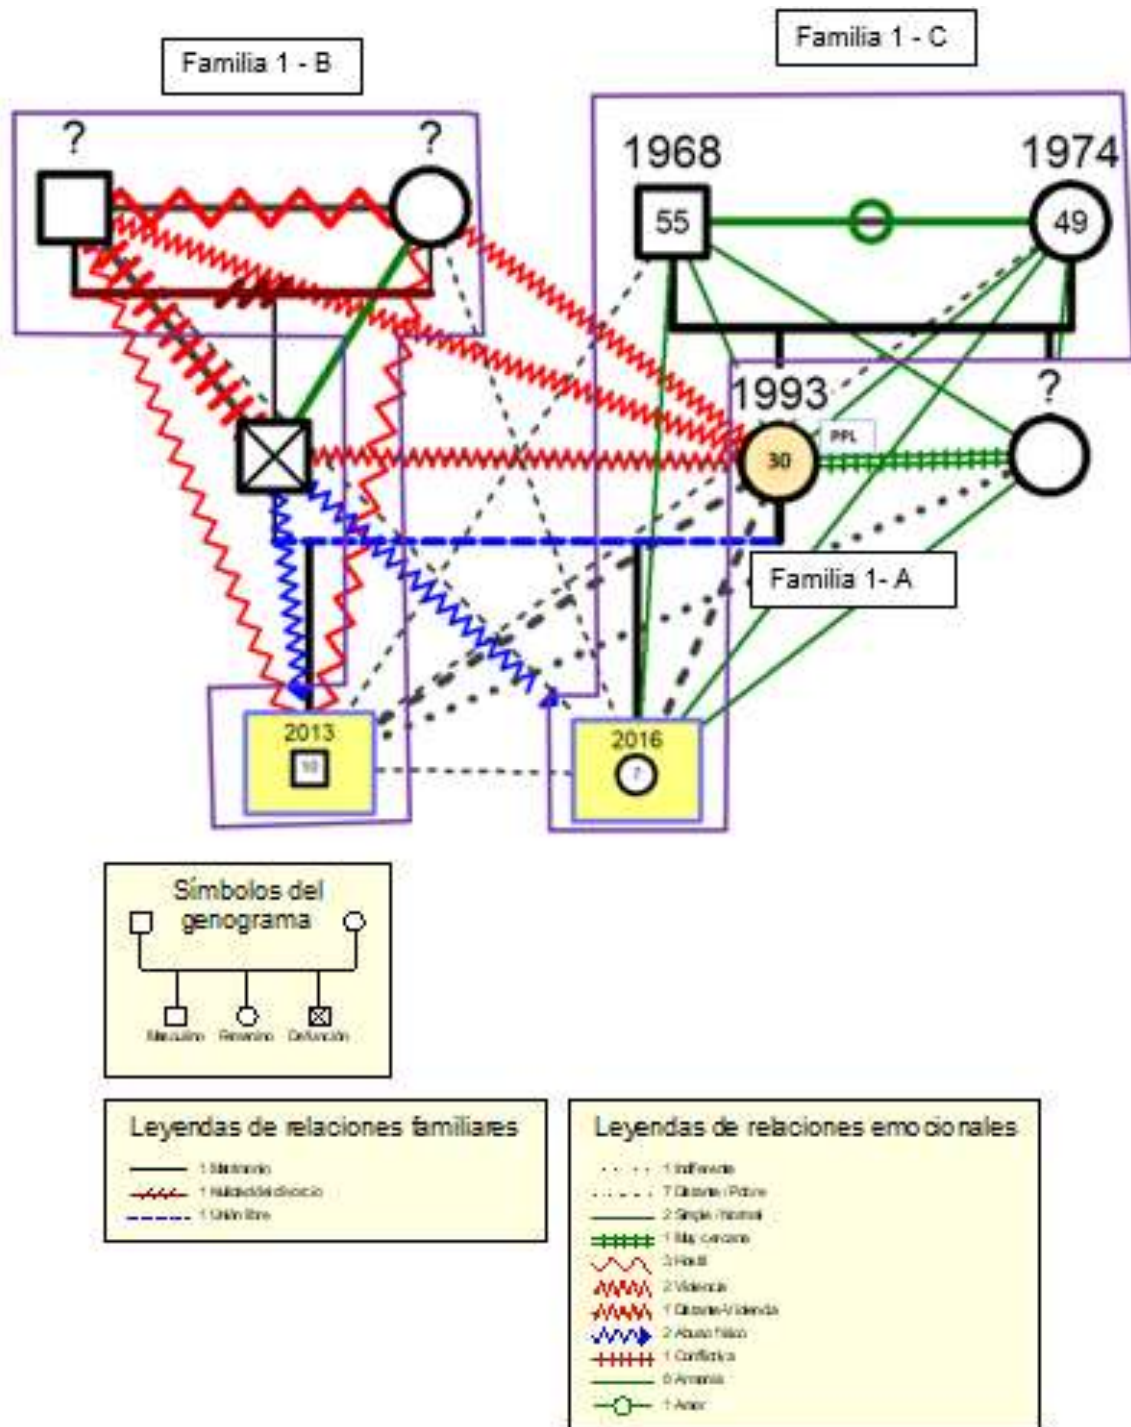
Familia 1 - B

Familia 1 - C

?

?

1968

1974

55

49

1993

?

PPL

30

Familia 1- A

2013

10

2016

7

Símbolos del genograma

Masculino Femenino Defunción

Leyendas de relaciones familiares

1 Matrimonio
1 Nulidad del divorcio
1 Unión libre

Leyendas de relaciones emocionales

1 Indiferente
7 Distante / Pobre
2 Simple / normal
1 Muy cercano
3 Hostil
2 Violencia
1 Distante-Violencia
2 Abuso físico
1 Conflictiva
0 Amistad
1 Amor